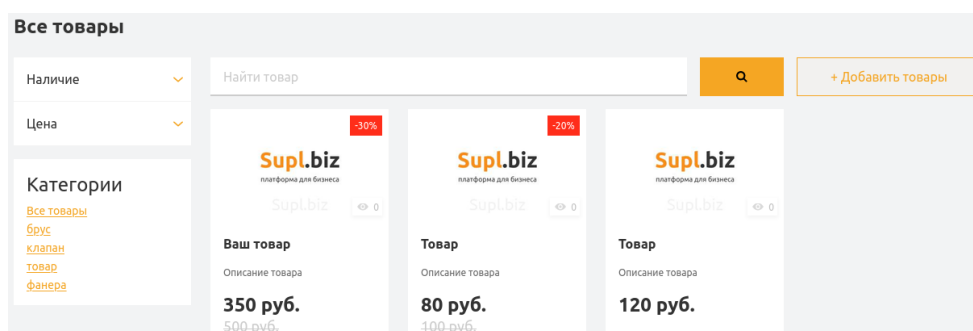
Все товары

Наличие

Цена

Категории
Все товары
брус
клапан
товар
фанера

Найти товар

+ Добавить товары

-30%
Supl.biz
платформа для бизнеса
Supl.biz
0
Ваш товар
Описание товара
350 руб.
500 руб.

-20%
Supl.biz
платформа для бизнеса
Supl.biz
0
Товар
Описание товара
80 руб.
100 руб.

Supl.biz
платформа для бизнеса
Supl.biz
0
Товар
Описание товара
120 руб.